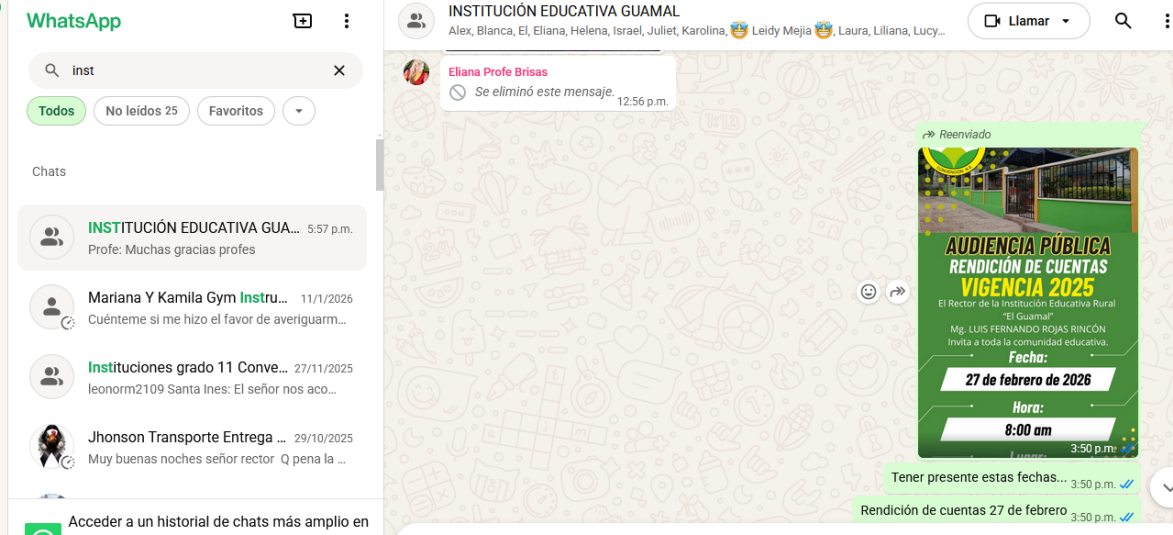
WhatsApp

inst

Todos
No leídos 25
Favoritos

Chats

INSTITUCIÓN EDUCATIVA GUA... 5:57 p.m.
Profe: Muchas gracias profes

Mariana Y Kamila Gym Instru... 11/1/2026
Cuénteme si me hizo el favor de averiguarm...

Instituciones grado 11 Conve... 27/11/2025
leonorm2109 Santa Ines: El señor nos aco...

Jhonson Transporte Entrega ... 29/10/2025
Muy buenas noches señor rector Q pena la ...

Acceder a un historial de chats más amplio en

INSTITUCIÓN EDUCATIVA GUAMAL
Alex, Blanca, El, Eliana, Helena, Israel, Juliet, Karolina, 🤓 Leidy Mejia 🤓, Laura, Liliana, Lucy...

Llamar

Eliana Profe Brisas
Se eliminó este mensaje. 12:56 p.m.

Reenviado

AUDIENCIA PÚBLICA
RENDICIÓN DE CUENTAS
VIGENCIA 2025
El Rector de la Institución Educativa Rural "El Guamal"
Mg. LUIS FERNANDO ROJAS RINCÓN
Invita a toda la comunidad educativa.
Fecha:
27 de febrero de 2026
Hora:
8:00 am
Lugar: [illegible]
3:50 p.m.

Tener presente estas fechas... 3:50 p.m.

Rendición de cuentas 27 de febrero 3:50 p.m.